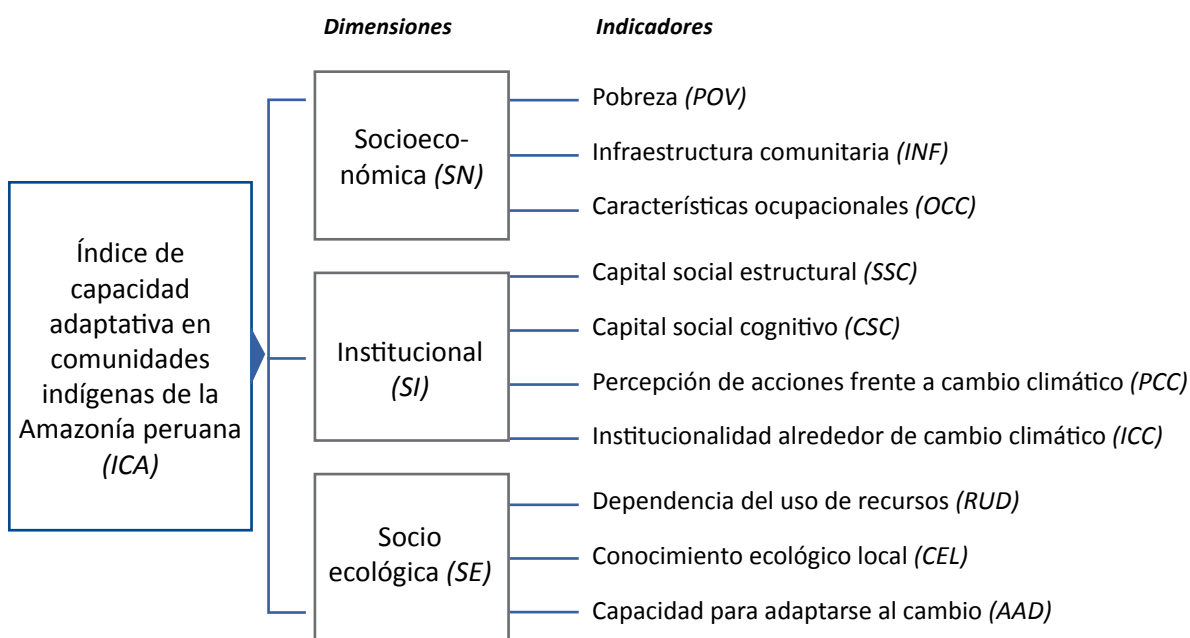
Dimensiones

Indicadores

Índice de capacidad adaptativa en comunidades indígenas de la Amazonía peruana *(ICA)*

Socioeconómica *(SN)*

Pobreza *(POV)*

Infraestructura comunitaria *(INF)*

Características ocupacionales *(OCC)*

Institucional *(SI)*

Capital social estructural *(SSC)*

Capital social cognitivo *(CSC)*

Percepción de acciones frente a cambio climático *(PCC)*

Institucionalidad alrededor de cambio climático *(ICC)*

Socio ecológica *(SE)*

Dependencia del uso de recursos *(RUD)*

Conocimiento ecológico local *(CEL)*

Capacidad para adaptarse al cambio *(AAD)*